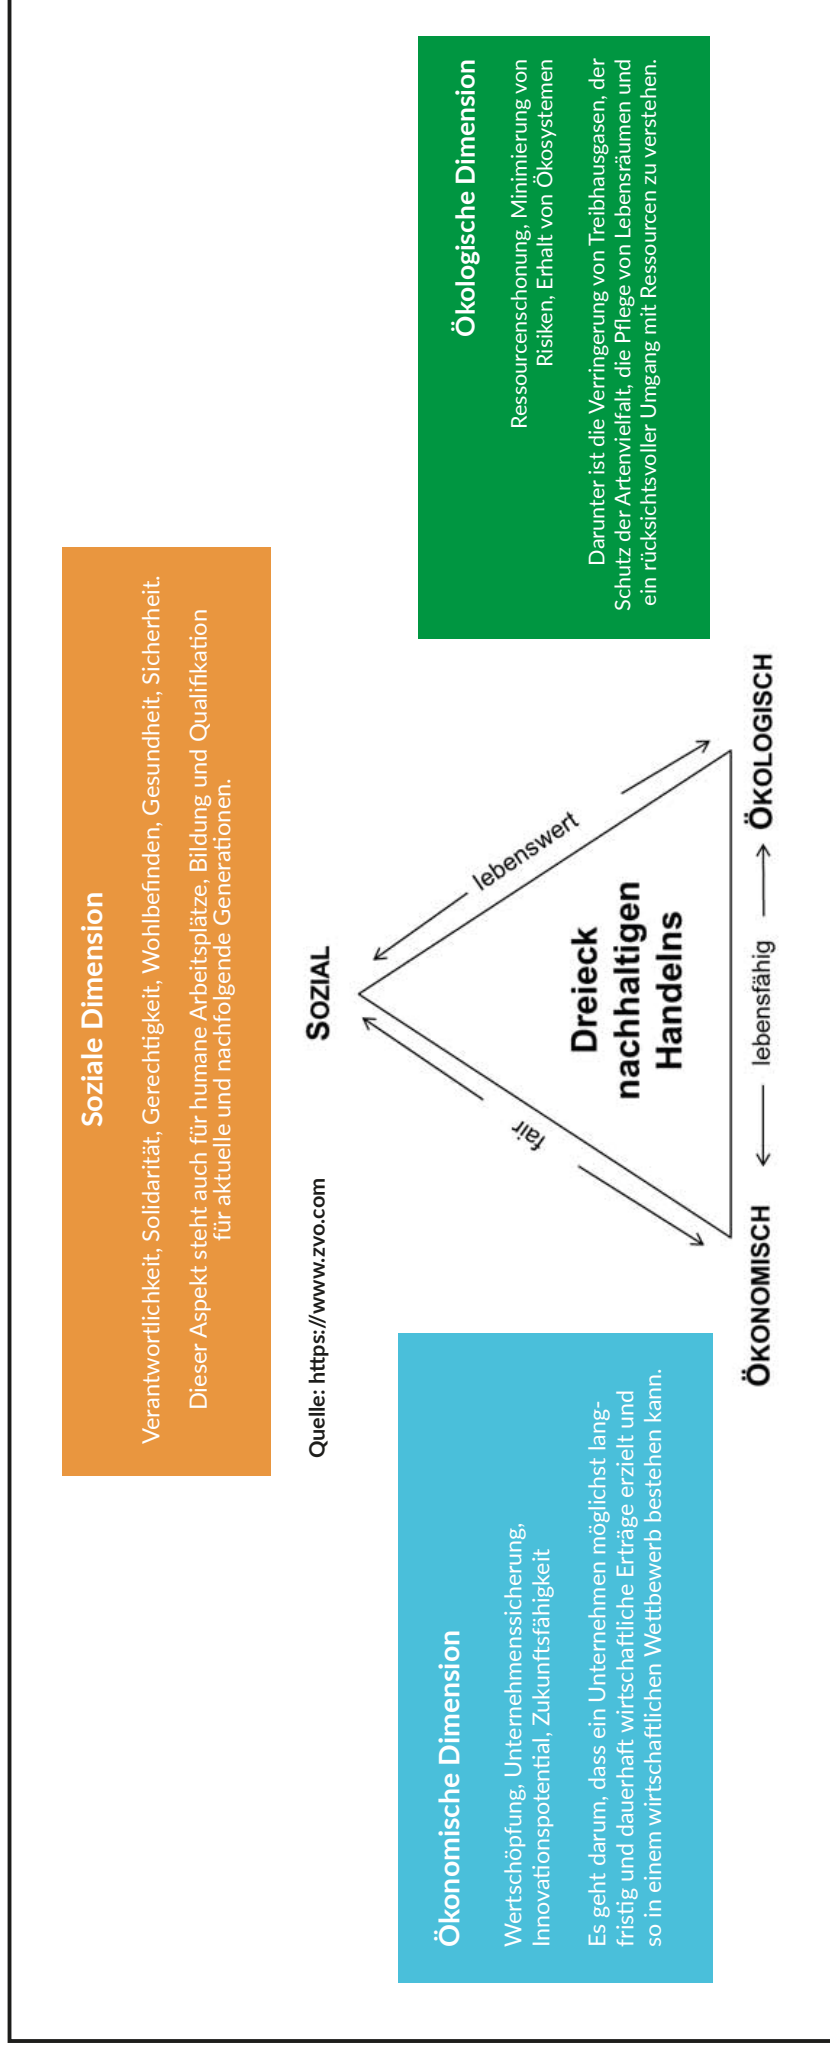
Soziale Dimension

Verantwortlichkeit, Solidarität, Gerechtigkeit, Wohlbefinden, Gesundheit, Sicherheit.

Dieser Aspekt steht auch für humane Arbeitsplätze, Bildung und Qualifikation für aktuelle und nachfolgende Generationen.

Ökologische Dimension

Ressourcenschonung, Minimierung von Risiken, Erhalt von Ökosystemen

Darunter ist die Verringerung von Treibhausgasen, der Schutz der Artenvielfalt, die Pflege von Lebensräumen und ein rücksichtsvoller Umgang mit Ressourcen zu verstehen.

Quelle: https://www.zvo.com

SOZIAL

lebenswert

fair

Dreieck nachhaltigen Handelns

ÖKONOMISCH ⟵ lebensfähig ⟶ ÖKOLOGISCH

Ökonomische Dimension

Wertschöpfung, Unternehmenssicherung, Innovationspotential, Zukunftsfähigkeit

Es geht darum, dass ein Unternehmen möglichst langfristig und dauerhaft wirtschaftliche Erträge erzielt und so in einem wirtschaftlichen Wettbewerb bestehen kann.